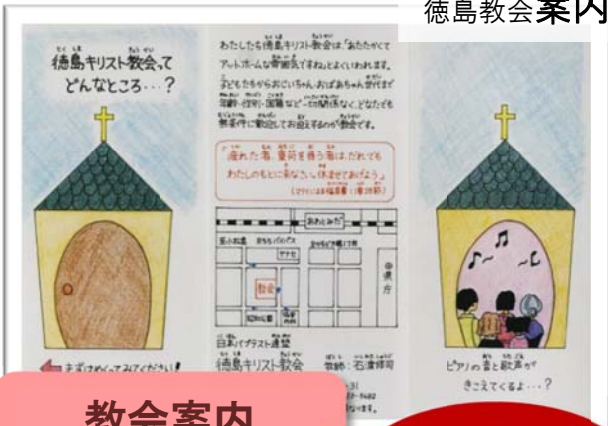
徳島教会案内

徳島キリスト教会って どんなところ…?

わたしたち徳島キリスト教会は「あたたかくてアットホームな雰囲気ですね」とよくいわれます。子どもたちからおじいちゃん、おばあちゃんまで世代すぎ年齢・性別・国籍などへだて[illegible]なく、どなたでも無条件で歓迎してお迎えするのが教会です。

「疲れた者、重荷を負う者はだれでもわたしのもとに来なさい。休ませてあげよう」
(マタイによる福音書11章28節)

あさひかわ
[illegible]

県庁

教会

日本バプテスト連盟
徳島キリスト教会
牧師:石津輝司

まずはめくってみてください!

ピアノの音と歌声がきこえてくるよ…?

教会案内